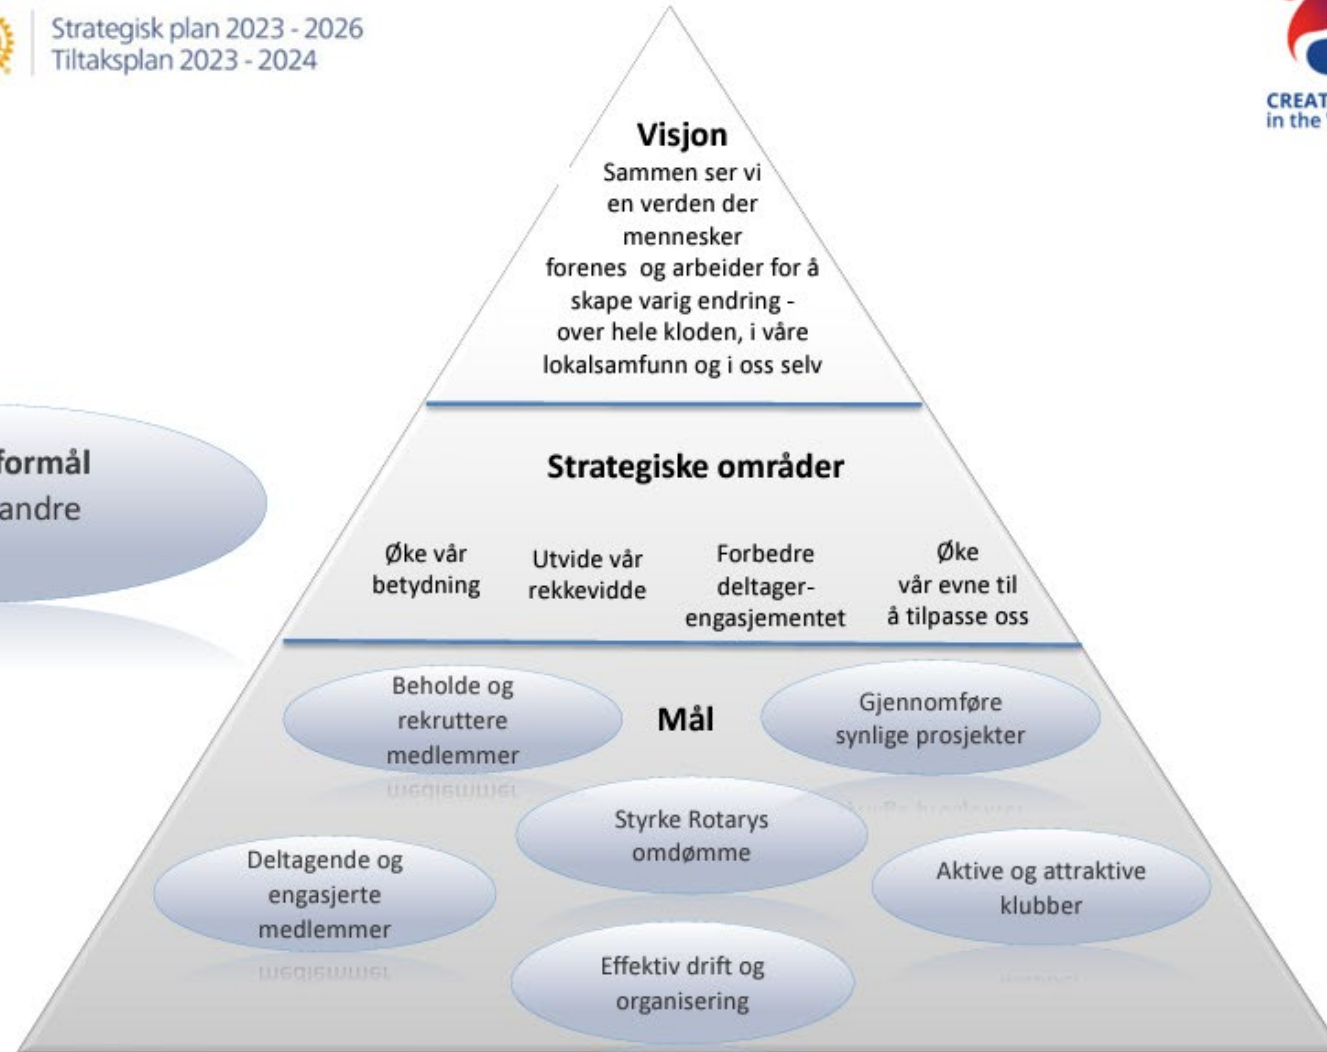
Strategisk plan 2023 - 2026
Tiltaksplan 2023 - 2024

CREAT
in the

formål
andre

Visjon
Sammen ser vi en verden der mennesker forenes og arbeider for å skape varig endring - over hele kloden, i våre lokalsamfunn og i oss selv

Strategiske områder

Øke vår betydning

Utvide vår rekkevidde

Forbedre deltager-engasjementet

Øke vår evne til å tilpasse oss

Mål

Beholde og rekruttere medlemmer

Gjennomføre synlige prosjekter

Styrke Rotarys omdømme

Deltagende og engasjerte medlemmer

Aktive og attraktive klubber

Effektiv drift og organisering